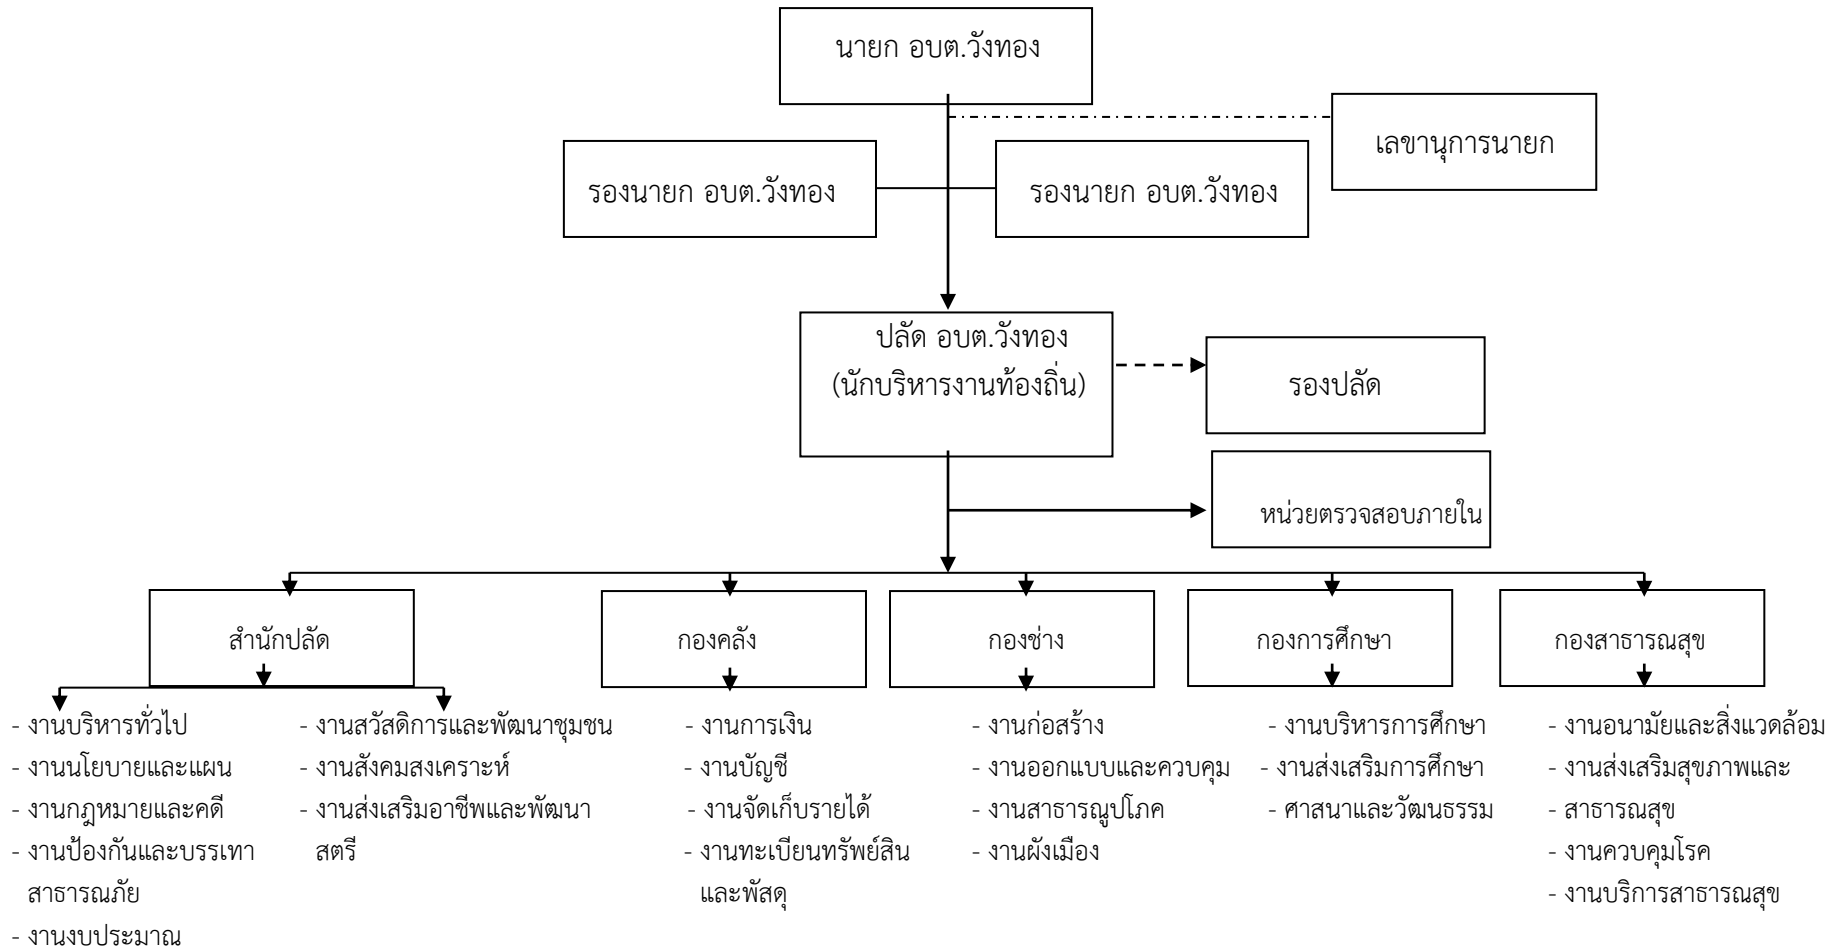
นายก อบต.วังทอง

เลขานุการนายก

รองนายก อบต.วังทอง

รองนายก อบต.วังทอง

ปลัด อบต.วังทอง
(นักบริหารงานท้องถิ่น)

รองปลัด

หน่วยตรวจสอบภายใน

สำนักปลัด

- งานบริหารทั่วไป
- งานนโยบายและแผน
- งานกฎหมายและคดี
- งานป้องกันและบรรเทาสาธารณภัย
- งานงบประมาณ

- งานสวัสดิการและพัฒนาชุมชน
- งานสังคมสงเคราะห์
- งานส่งเสริมอาชีพและพัฒนาสตรี

กองคลัง

- งานการเงิน
- งานบัญชี
- งานจัดเก็บรายได้
- งานทะเบียนทรัพย์สินและพัสดุ

กองช่าง

- งานก่อสร้าง
- งานออกแบบและควบคุม
- งานสาธารณูปโภค
- งานผังเมือง

กองการศึกษา

- งานบริหารการศึกษา
- งานส่งเสริมการศึกษา
- ศาสนาและวัฒนธรรม

กองสาธารณสุข

- งานอนามัยและสิ่งแวดล้อม
- งานส่งเสริมสุขภาพและ
- สาธารณสุข
- งานควบคุมโรค
- งานบริการสาธารณสุข